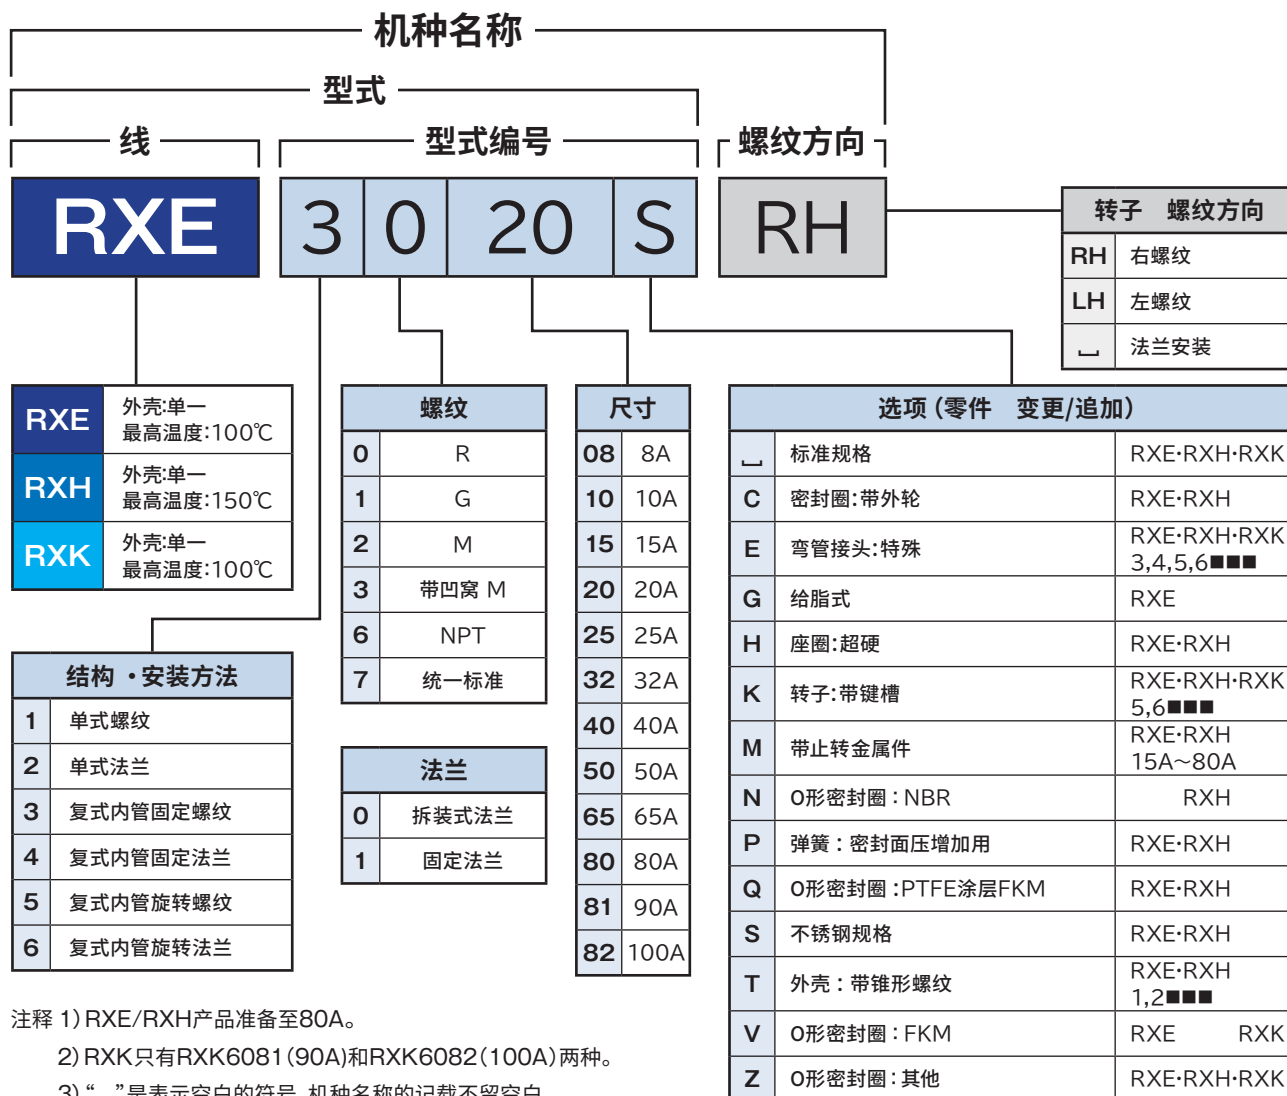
机种名称

型式

线

型式编号

螺纹方向

RXE 3 0 20 S RH

| 转子 | 螺纹方向 |
|---|---|
| RH | 右螺纹 |
| LH | 左螺纹 |
| ␣ | 法兰安装 |

| RXE | 外壳:单一 最高温度:100℃ |
|---|---|
| RXH | 外壳:单一 最高温度:150℃ |
| RXK | 外壳:单一 最高温度:100℃ |

| 结构・安装方法 | |
|---|---|
| 1 | 单式螺纹 |
| 2 | 单式法兰 |
| 3 | 复式内管固定螺纹 |
| 4 | 复式内管固定法兰 |
| 5 | 复式内管旋转螺纹 |
| 6 | 复式内管旋转法兰 |

| 螺纹 | |
|---|---|
| 0 | R |
| 1 | G |
| 2 | M |
| 3 | 带凹窝 M |
| 6 | NPT |
| 7 | 统一标准 |

| 法兰 | |
|---|---|
| 0 | 拆装式法兰 |
| 1 | 固定法兰 |

| 尺寸 | |
|---|---|
| 08 | 8A |
| 10 | 10A |
| 15 | 15A |
| 20 | 20A |
| 25 | 25A |
| 32 | 32A |
| 40 | 40A |
| 50 | 50A |
| 65 | 65A |
| 80 | 80A |
| 81 | 90A |
| 82 | 100A |

| 选项（零件　变更/追加） | | |
|---|---|---|
| ␣ | 标准规格 | RXE·RXH·RXK |
| C | 密封圈:带外轮 | RXE·RXH |
| E | 弯管接头:特殊 | RXE·RXH·RXK 3,4,5,6■■■ |
| G | 给脂式 | RXE |
| H | 座圈:超硬 | RXE·RXH |
| K | 转子:带键槽 | RXE·RXH·RXK 5,6■■■ |
| M | 带止转金属件 | RXE·RXH 15A~80A |
| N | O形密封圈：NBR | RXH |
| P | 弹簧：密封面压增加用 | RXE·RXH |
| Q | O形密封圈：PTFE涂层FKM | RXE·RXH |
| S | 不锈钢规格 | RXE·RXH |
| T | 外壳：带锥形螺纹 | RXE·RXH 1,2■■■ |
| V | O形密封圈：FKM | RXE　RXK |
| Z | O形密封圈：其他 | RXE·RXH·RXK |

注释 1) RXE/RXH产品准备至80A。
2) RXK只有RXK6081(90A)和RXK6082(100A)两种。
3) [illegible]